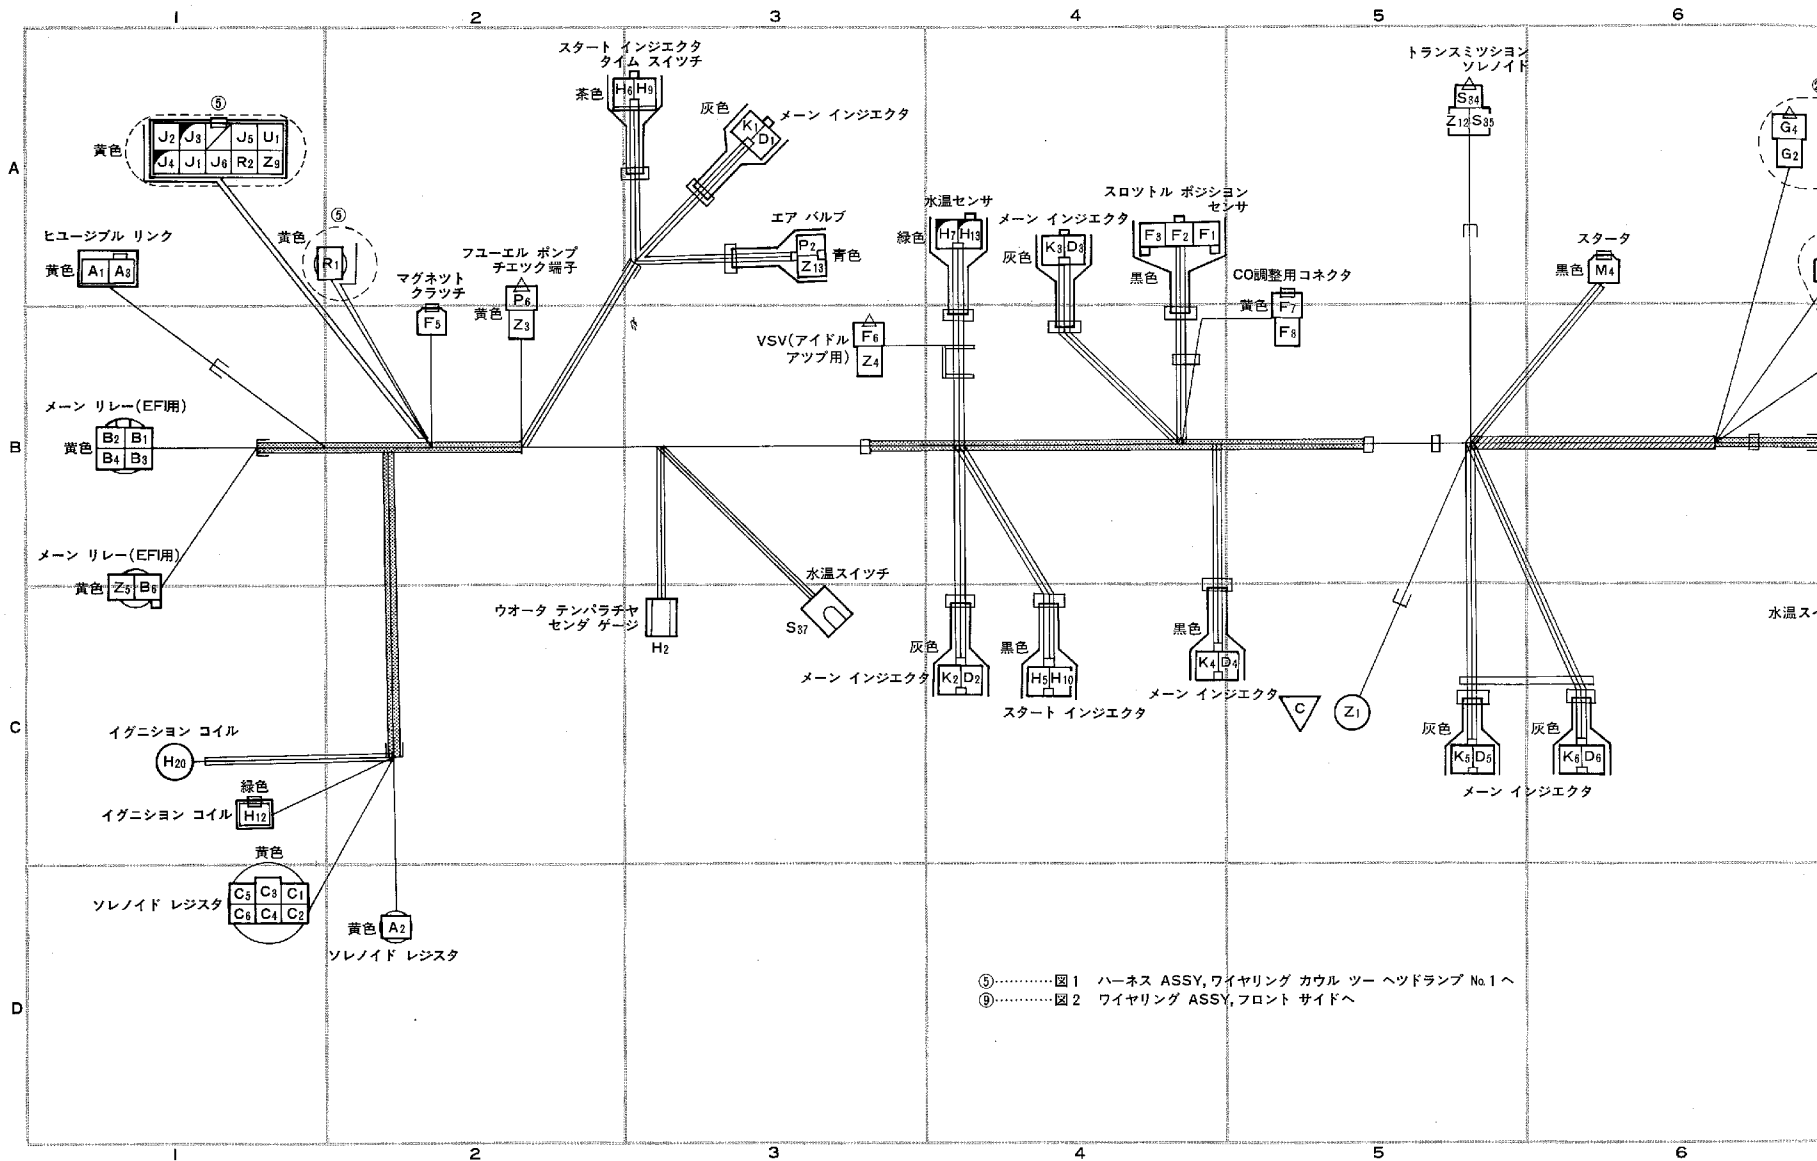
1 2 3 4 5 6

A
B
C
D

⑤
黄色
$J_2$ $J_3$ $J_5$ $U_1$
$J_4$ $J_1$ $J_6$ $R_2$ $Z_9$

ヒユージブル リンク
黄色 $A_1$ $A_3$

黄色 ⑤
$R_1$

マグネツト クラツチ
$F_5$

フユーエル ポンプ チエツク端子
黄色 $P_6$ $Z_3$

スタート インジエクタ タイム スイツチ
茶色 $H_6$ $H_9$

灰色 $K_1$ $D_1$ メーン インジエクタ

エア バルブ
$P_2$ $Z_{13}$ 青色

VSV(アイドル アツプ用) $F_6$ $Z_4$

水温センサ
緑色 $H_7$ $H_{13}$

メーン インジエクタ
灰色 $K_3$ $D_3$

スロツトル ポジシヨン センサ
$F_3$ $F_2$ $F_1$
黒色

CO調整用コネクタ
黄色 $F_7$ $F_8$

トランスミツシヨン ソレノイド
$S_{34}$ $Z_{12}$ $S_{35}$

スタータ
黒色 $M_4$

②
$G_4$ $G_2$

メーン リレー(EFI用)
黄色 $B_2$ $B_1$ $B_4$ $B_3$

メーン リレー(EFI用)
黄色 $Z_5$ $B_6$

ウオータ テンパラチヤ センダ ゲージ
$H_2$

水温スイツチ
$S_{37}$

灰色
メーン インジエクタ $K_2$ $D_2$

黒色
$H_5$ $H_{10}$
スタート インジエクタ

黒色
$K_4$ $D_4$
メーン インジエクタ

C

$Z_1$

灰色 $K_5$ $D_5$
灰色 $K_6$ $D_6$
メーン インジエクタ

水温ス

イグニシヨン コイル
$H_{20}$

緑色
イグニシヨン コイル $H_{12}$

黄色
ソレノイド レジスタ
$C_5$ $C_3$ $C_1$
$C_6$ $C_4$ $C_2$

黄色 $A_2$
ソレノイド レジスタ

⑤…………図1 ハーネス ASSY, ワイヤリング カウル ツー ヘツドランプ No.1へ
⑨…………図2 ワイヤリング ASSY, フロント サイドへ

1 2 3 4 5 6